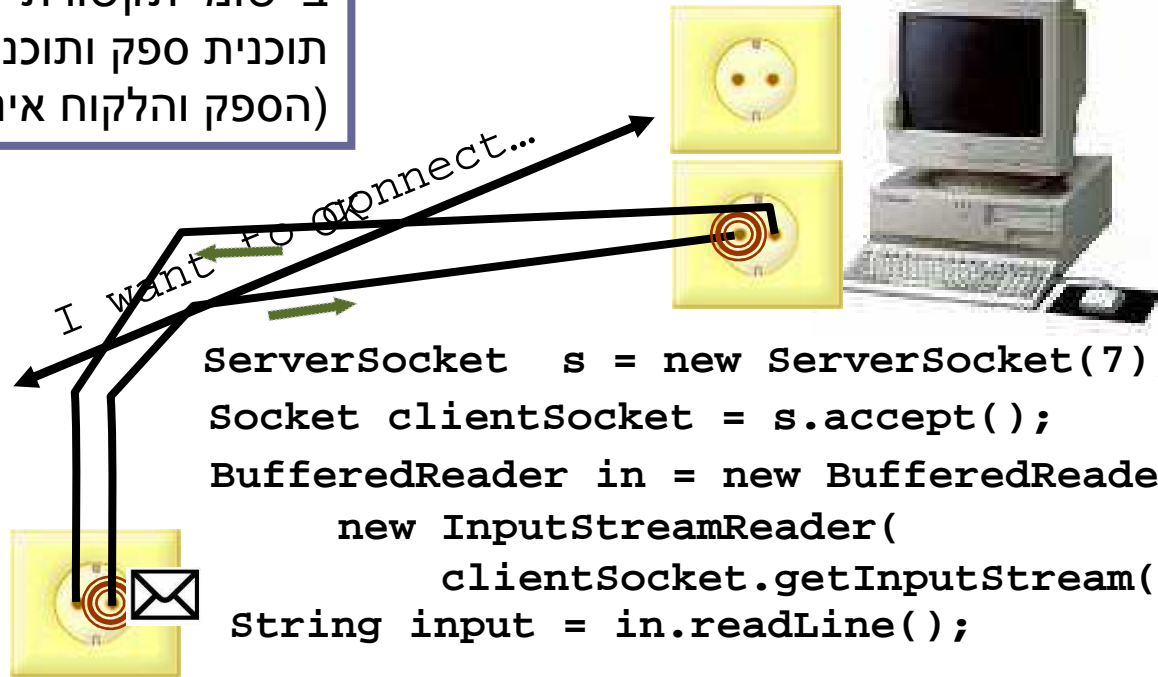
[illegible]
תוכנית ספק ותוכנ
(הספק והלקוח אי

I want to connect…
OK

ServerSocket s = new ServerSocket(7)
Socket clientSocket = s.accept();
BufferedReader in = new BufferedReade
new InputStreamReader(
clientSocket.getInputStream(
String input = in.readLine();